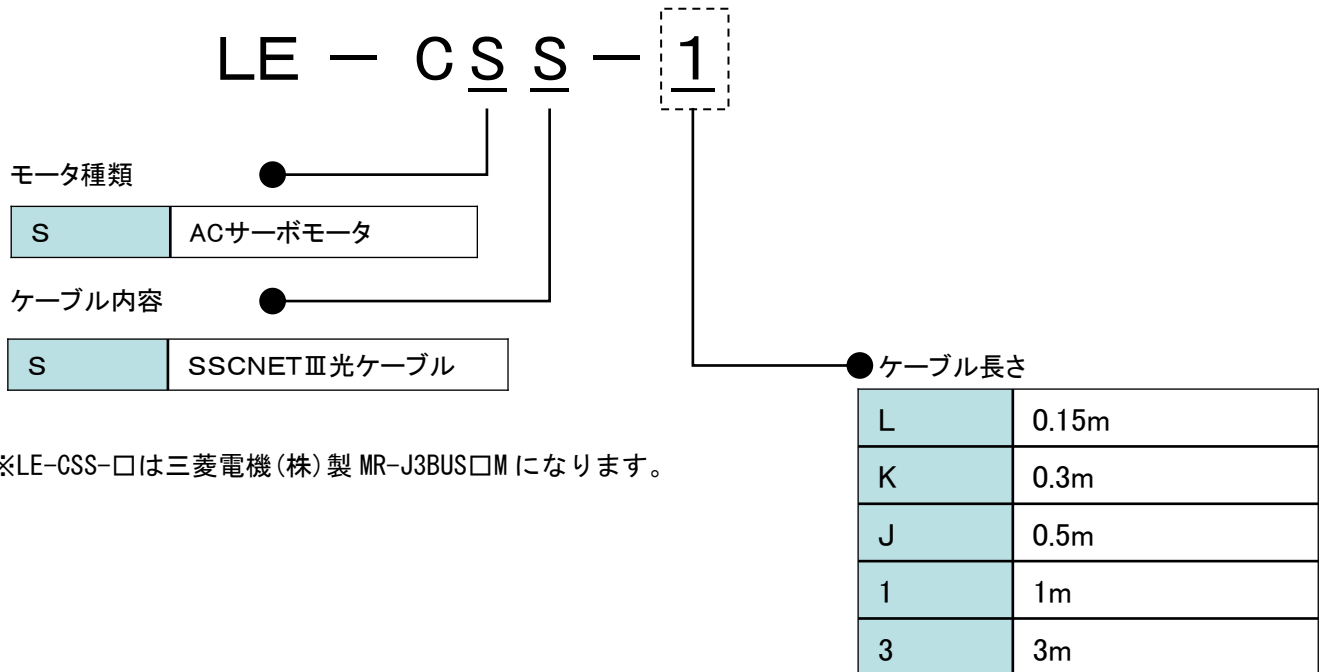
LE − C S S − 1

モータ種類

| S | ACサーボモータ |
|---|---|

ケーブル内容

| S | SSCNETⅢ光ケーブル |
|---|---|

※LE-CSS-□は三菱電機(株)製 MR-J3BUS□M になります。

ケーブル長さ

| L | 0.15m |
|---|---|
| K | 0.3m |
| J | 0.5m |
| 1 | 1m |
| 3 | 3m |